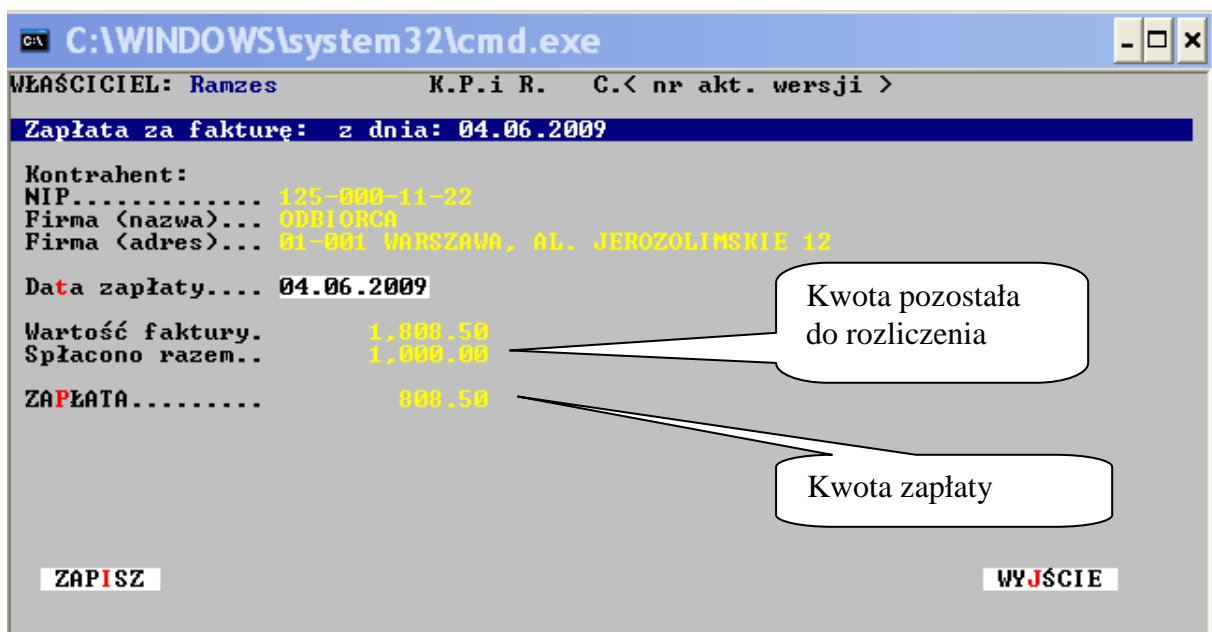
C:\WINDOWS\system32\cmd.exe

WŁAŚCICIEL: Ramzes K.P.i R. C.< nr akt. wersji >

Zapłata za fakturę: z dnia: 04.06.2009

Kontrahent:
NIP............ 125-000-11-22
Firma (nazwa)... ODBIORCA
Firma (adres)... 01-001 WARSZAWA, AL. JEROZOLIMSKIE 12

Data zapłaty.... 04.06.2009

Wartość faktury. 1,808.50
Spłacono razem.. 1,000.00

ZAPŁATA......... 808.50

Kwota pozostała do rozliczenia

Kwota zapłaty

ZAPISZ

WYJŚCIE